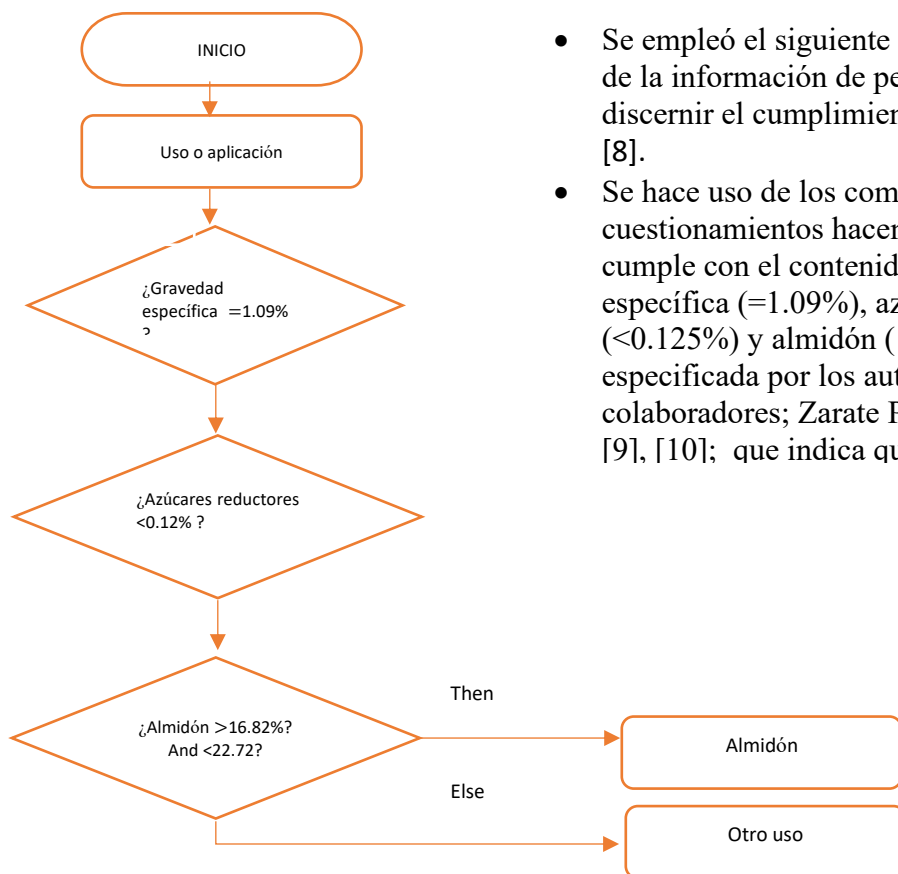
INICIO

Uso o aplicación

¿Gravedad específica =1.09% ?

¿Azúcares reductores <0.12% ?

¿Almidón >16.82%? And <22.72?

Then

Almidón

Else

Otro uso

• Se empleó el siguiente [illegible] de la información de pe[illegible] discernir el cumplimien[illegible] [8].

• Se hace uso de los com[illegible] cuestionamientos hacer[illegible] cumple con el contenid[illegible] específica (=1.09%), az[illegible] (<0.125%) y almidón ([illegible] especificada por los aut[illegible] colaboradores; Zarate F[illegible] [9], [10]; que indica qu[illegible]